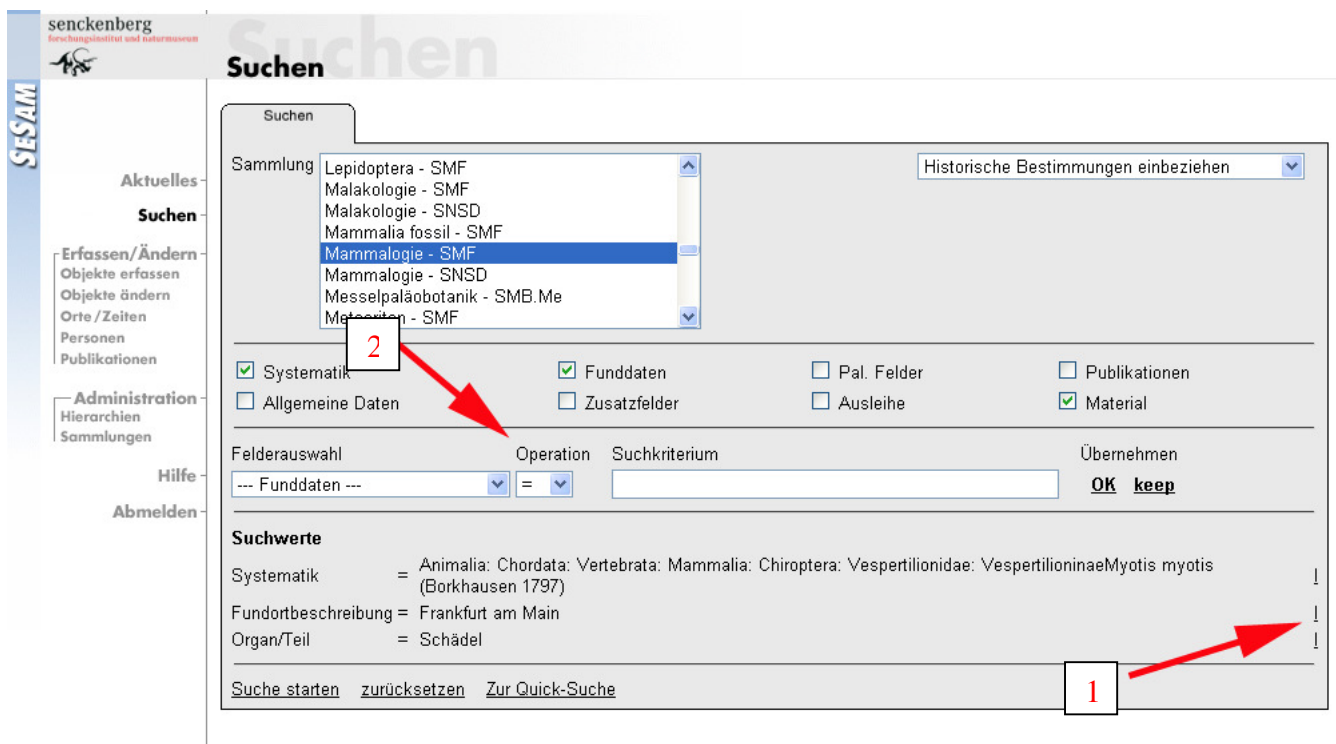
senckenberg
forschungsinstitut und naturmuseum

SESAM

Suchen

Suchen

Aktuelles
Suchen
Erfassen/Ändern
Objekte erfassen
Objekte ändern
Orte/Zeiten
Personen
Publikationen
Administration
Hierarchien
Sammlungen
Hilfe
Abmelden

Suchen

Sammlung
Lepidoptera - SMF
Malakologie - SMF
Malakologie - SNSD
Mammalia fossil - SMF
Mammalogie - SMF
Mammalogie - SNSD
Messelpaläobotanik - SMB.Me
Meteoriten - SMF

Historische Bestimmungen einbeziehen

2

Systematik
Allgemeine Daten
Funddaten
Zusatzfelder
Pal. Felder
Ausleihe
Publikationen
Material

Felderauswahl
--- Funddaten ---
Operation
=
Suchkriterium
Übernehmen
OK keep

Suchwerte
Systematik = Animalia: Chordata: Vertebrata: Mammalia: Chiroptera: Vespertilionidae: VespertilioninaeMyotis myotis (Borkhausen 1797) !
Fundortbeschreibung = Frankfurt am Main !
Organ/Teil = Schädel !

1

Suche starten zurücksetzen Zur Quick-Suche